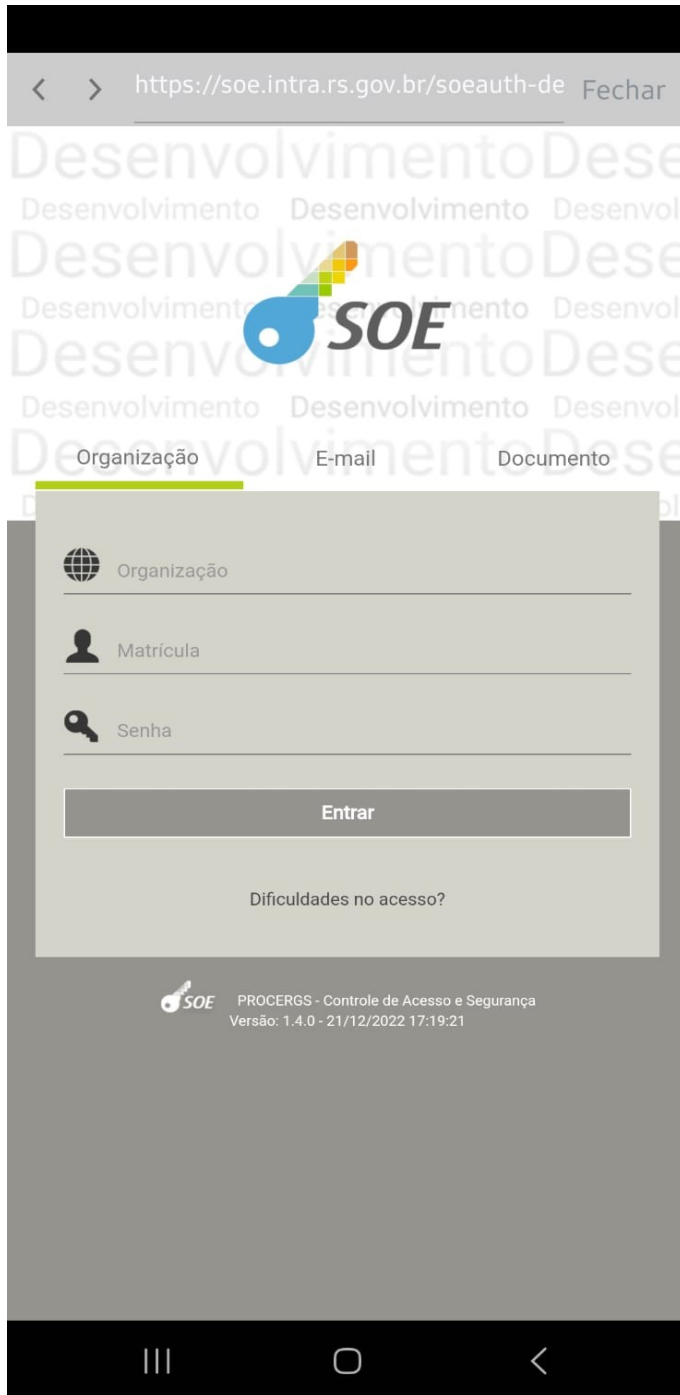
https://soe.intra.rs.gov.br/soeauth-de Fechar

Desenvolvimento Dese
Desenvolvimento Desenvolvimento Desenvol
Desenvolvimento Dese
Desenvolvimento Desenvolvimento Desenvol
Desenvolvimento Dese
Desenvolvimento Desenvolvimento Desenvol

SOE

Organização E-mail Documento

Organização

Matrícula

Senha

Entrar

Dificuldades no acesso?

SOE PROCERGS - Controle de Acesso e Segurança
Versão: 1.4.0 - 21/12/2022 17:19:21